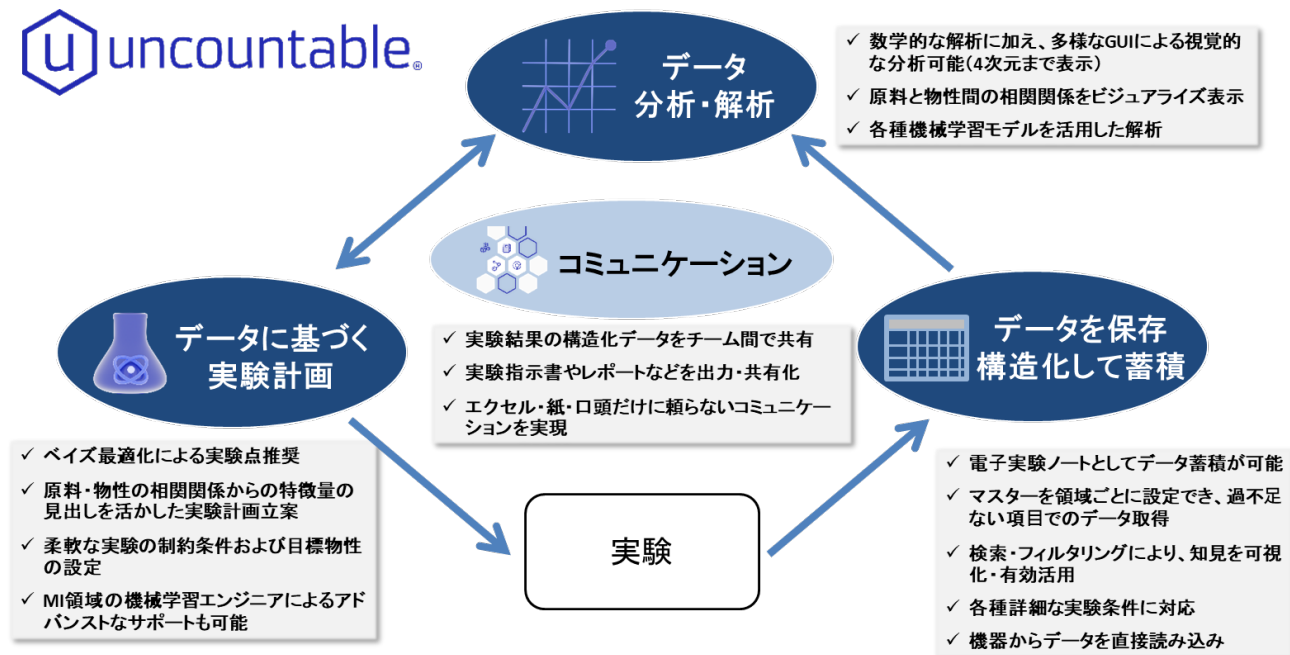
uncountable®

データ
分析・解析

✓ 数学的な解析に加え、多様なGUIによる視覚的な分析可能(4次元まで表示)
✓ 原料と物性間の相関関係をビジュアライズ表示
✓ 各種機械学習モデルを活用した解析

コミュニケーション

✓ 実験結果の構造化データをチーム間で共有
✓ 実験指示書やレポートなどを出力・共有化
✓ エクセル・紙・口頭だけに頼らないコミュニケーションを実現

データに基づく
実験計画

✓ ベイズ最適化による実験点推奨
✓ 原料・物性の相関関係からの特徴量の見出しを活かした実験計画立案
✓ 柔軟な実験の制約条件および目標物性の設定
✓ MI領域の機械学習エンジニアによるアドバンストなサポートも可能

データを保存
構造化して蓄積

✓ 電子実験ノートとしてデータ蓄積が可能
✓ マスターを領域ごとに設定でき、過不足ない項目でのデータ取得
✓ 検索・フィルタリングにより、知見を可視化・有効活用
✓ 各種詳細な実験条件に対応
✓ 機器からデータを直接読み込み

実験